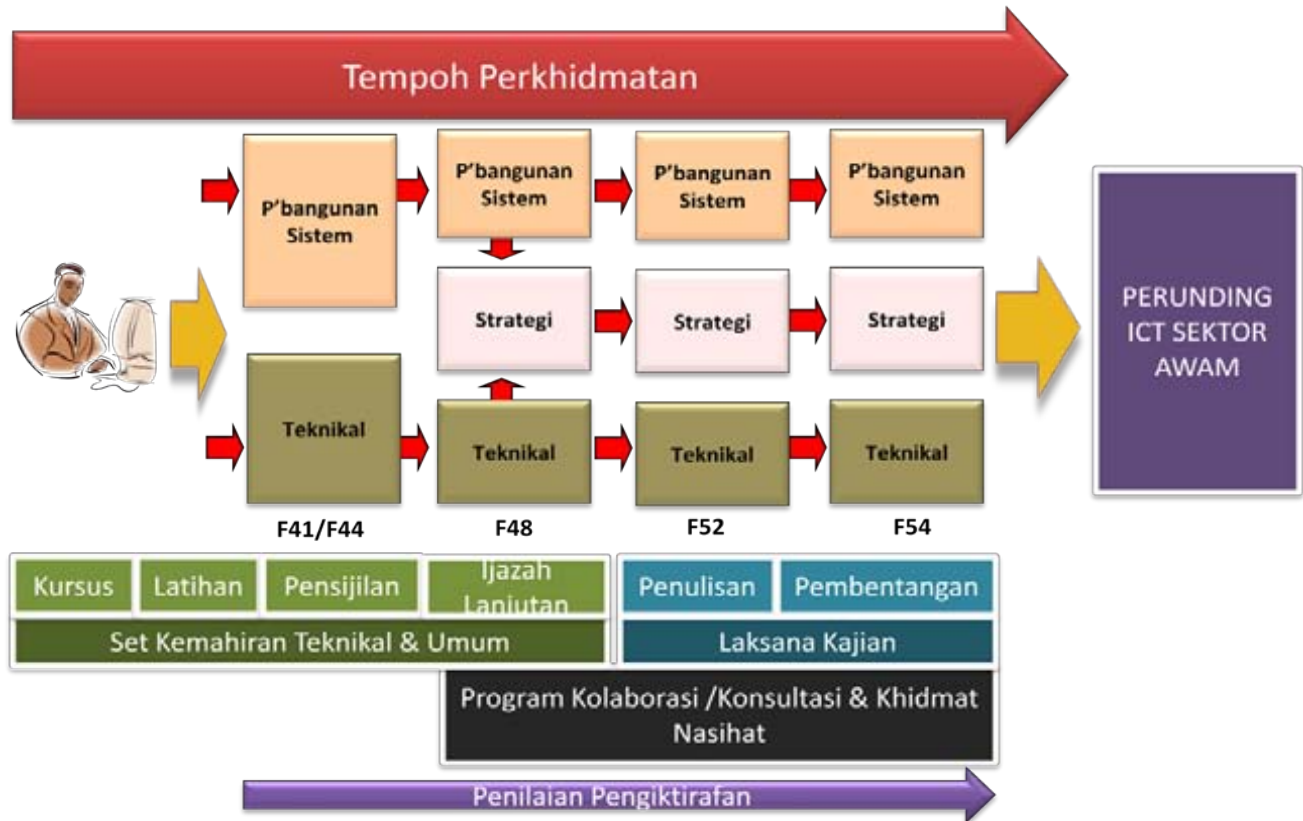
Tempoh Perkhidmatan

P'bangunan Sistem

P'bangunan Sistem

P'bangunan Sistem

P'bangunan Sistem

Strategi

Strategi

Strategi

Teknikal

Teknikal

Teknikal

Teknikal

PERUNDING ICT SEKTOR AWAM

F41/F44

F48

F52

F54

Kursus

Latihan

Pensijilan

Ijazah Lanjutan

Set Kemahiran Teknikal & Umum

Penulisan

Pembentangan

Laksana Kajian

Program Kolaborasi /Konsultasi & Khidmat Nasihat

Penilaian Pengiktirafan